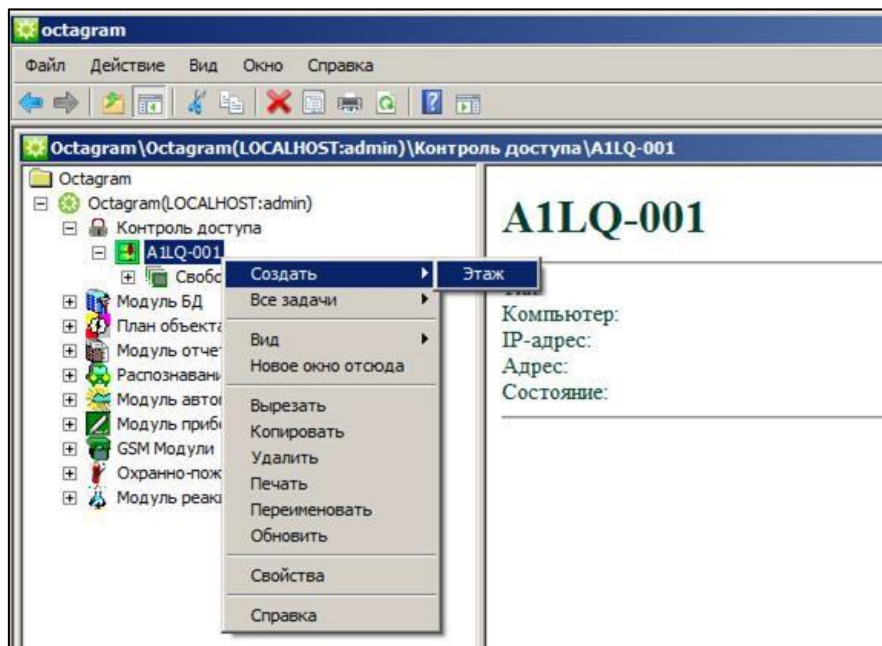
octagram

Файл Действие Вид Окно Справка

Octagram\Octagram(LOCALHOST:admin)\Контроль доступа\A1LQ-001

Octagram
Octagram(LOCALHOST:admin)
Контроль доступа
A1LQ-001
Свобо
Модуль БД
План объекта
Модуль отче
Распознавани
Модуль авто
Модуль прибо
GSM Модули
Охранно-пож
Модуль реак

Создать
Этаж
Все задачи
Вид
Новое окно отсюда
Вырезать
Копировать
Удалить
Печать
Переименовать
Обновить
Свойства
Справка

A1LQ-001

Компьютер:
IP-адрес:
Адрес:
Состояние: